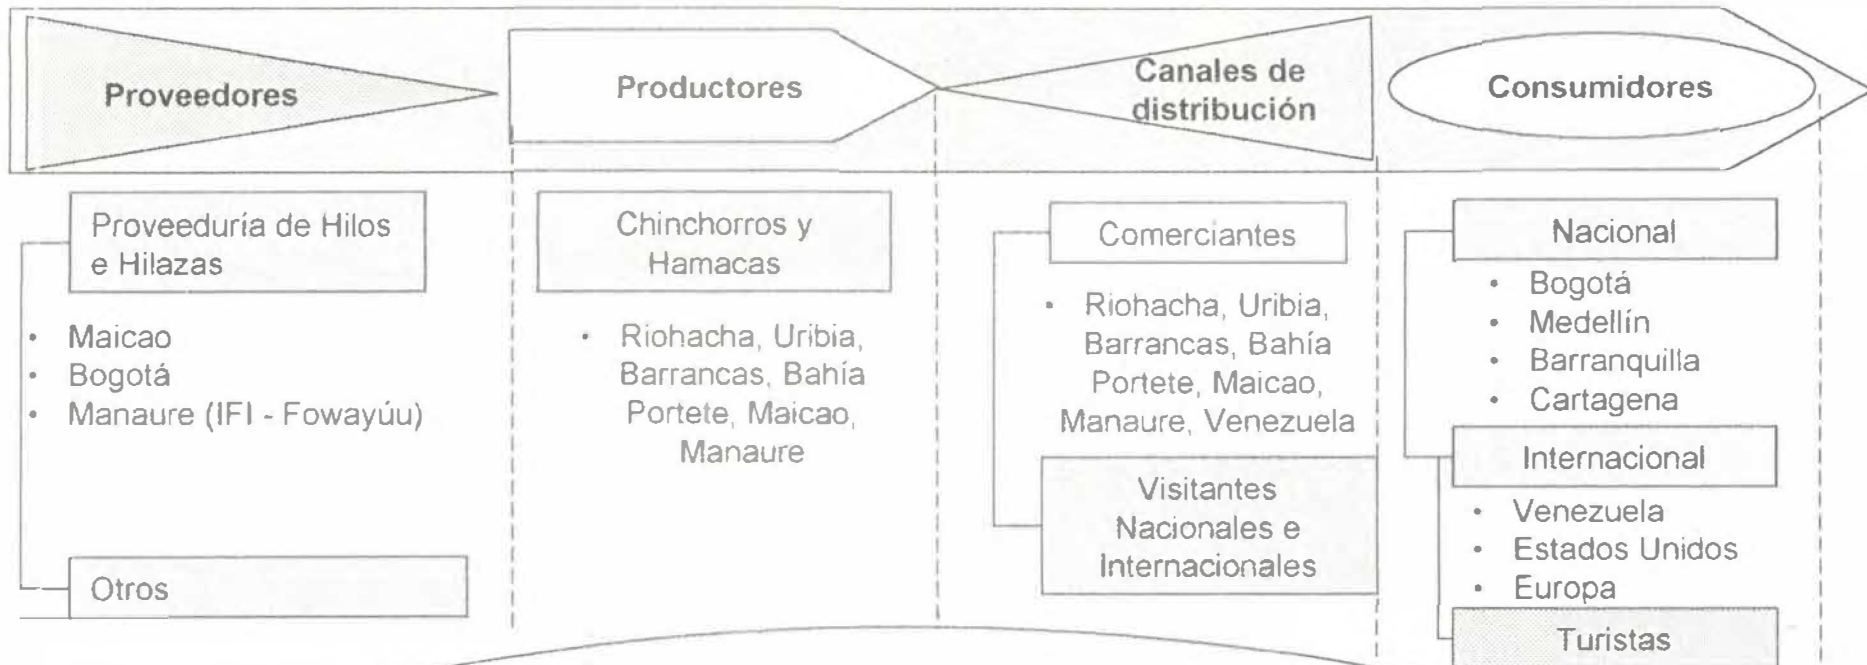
Proveedores

Productores

Canales de distribución

Consumidores

Proveeduría de Hilos e Hilazas

- Maicao
- Bogotá
- Manaure (IFI - Fowayúu)

Otros

Chinchorros y Hamacas

- Riohacha, Uribia, Barrancas, Bahía Portete, Maicao, Manaure

Comerciantes

- Riohacha, Uribia, Barrancas, Bahía Portete, Maicao, Manaure, Venezuela

Visitantes Nacionales e Internacionales

Nacional

- Bogotá
- Medellín
- Barranquilla
- Cartagena

Internacional

- Venezuela
- Estados Unidos
- Europa

Turistas